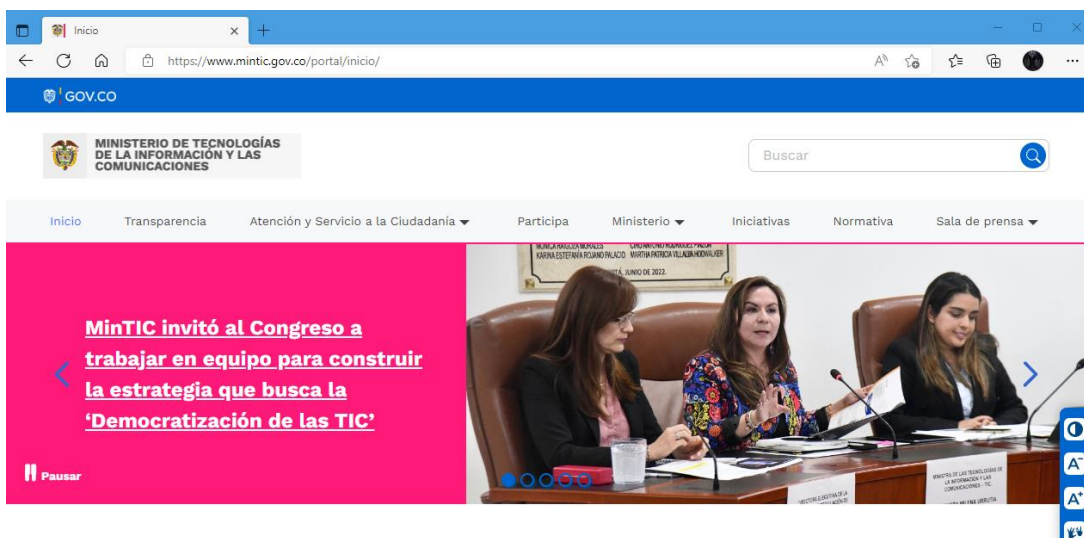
Inicio

https://www.mintic.gov.co/portal/inicio/

GOV.CO

MINISTERIO DE TECNOLOGÍAS DE LA INFORMACIÓN Y LAS COMUNICACIONES

Buscar

Inicio Transparencia Atención y Servicio a la Ciudadanía Participa Ministerio Iniciativas Normativa Sala de prensa

MinTIC invitó al Congreso a trabajar en equipo para construir la estrategia que busca la 'Democratización de las TIC'

Pausar

MONICA RAQUEL MORALES KARINA ESTEFANÍA ROJANO PALACIO CIRO ANTONIO RODRÍGUEZ PINZÓN MARTHA PATRICIA VILLALBA HODWALKER

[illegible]TÁ, JUNIO DE 2022.

MINISTRA DE LAS TECNOLOGÍAS DE LA INFORMACIÓN Y LAS COMUNICACIONES - TIC

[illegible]

DIRECTORA EJECUTIVA DE LA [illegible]

A A+